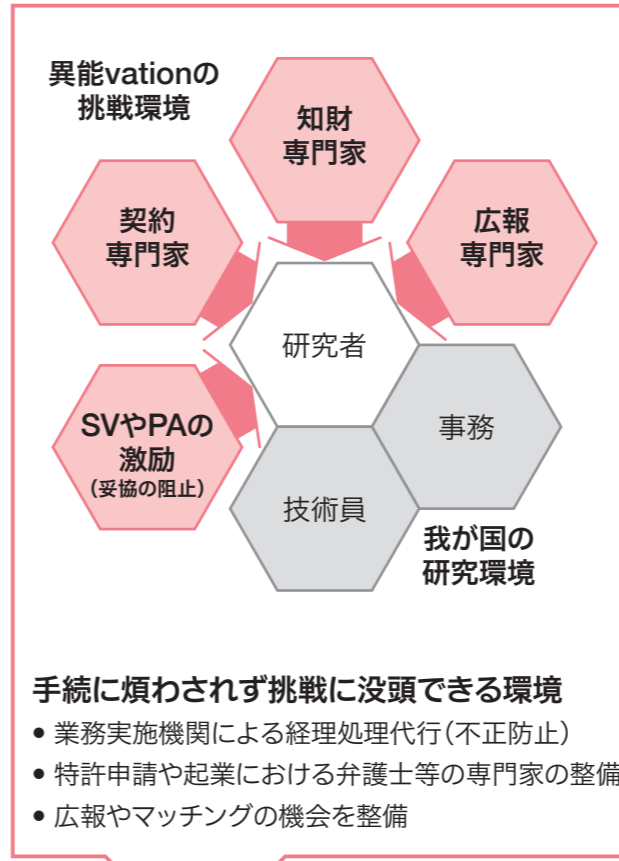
異能vationの
挑戦環境

知財
専門家

契約
専門家

広報
専門家

研究者

事務

SVやPAの
激励
（妥協の阻止）

技術員

我が国の
研究環境

手続に煩わされず挑戦に没頭できる環境

• 業務実施機関による経理処理代行（不正防止）
• 特許申請や起業における弁護士等の専門家の整備
• 広報やマッチングの機会を整備